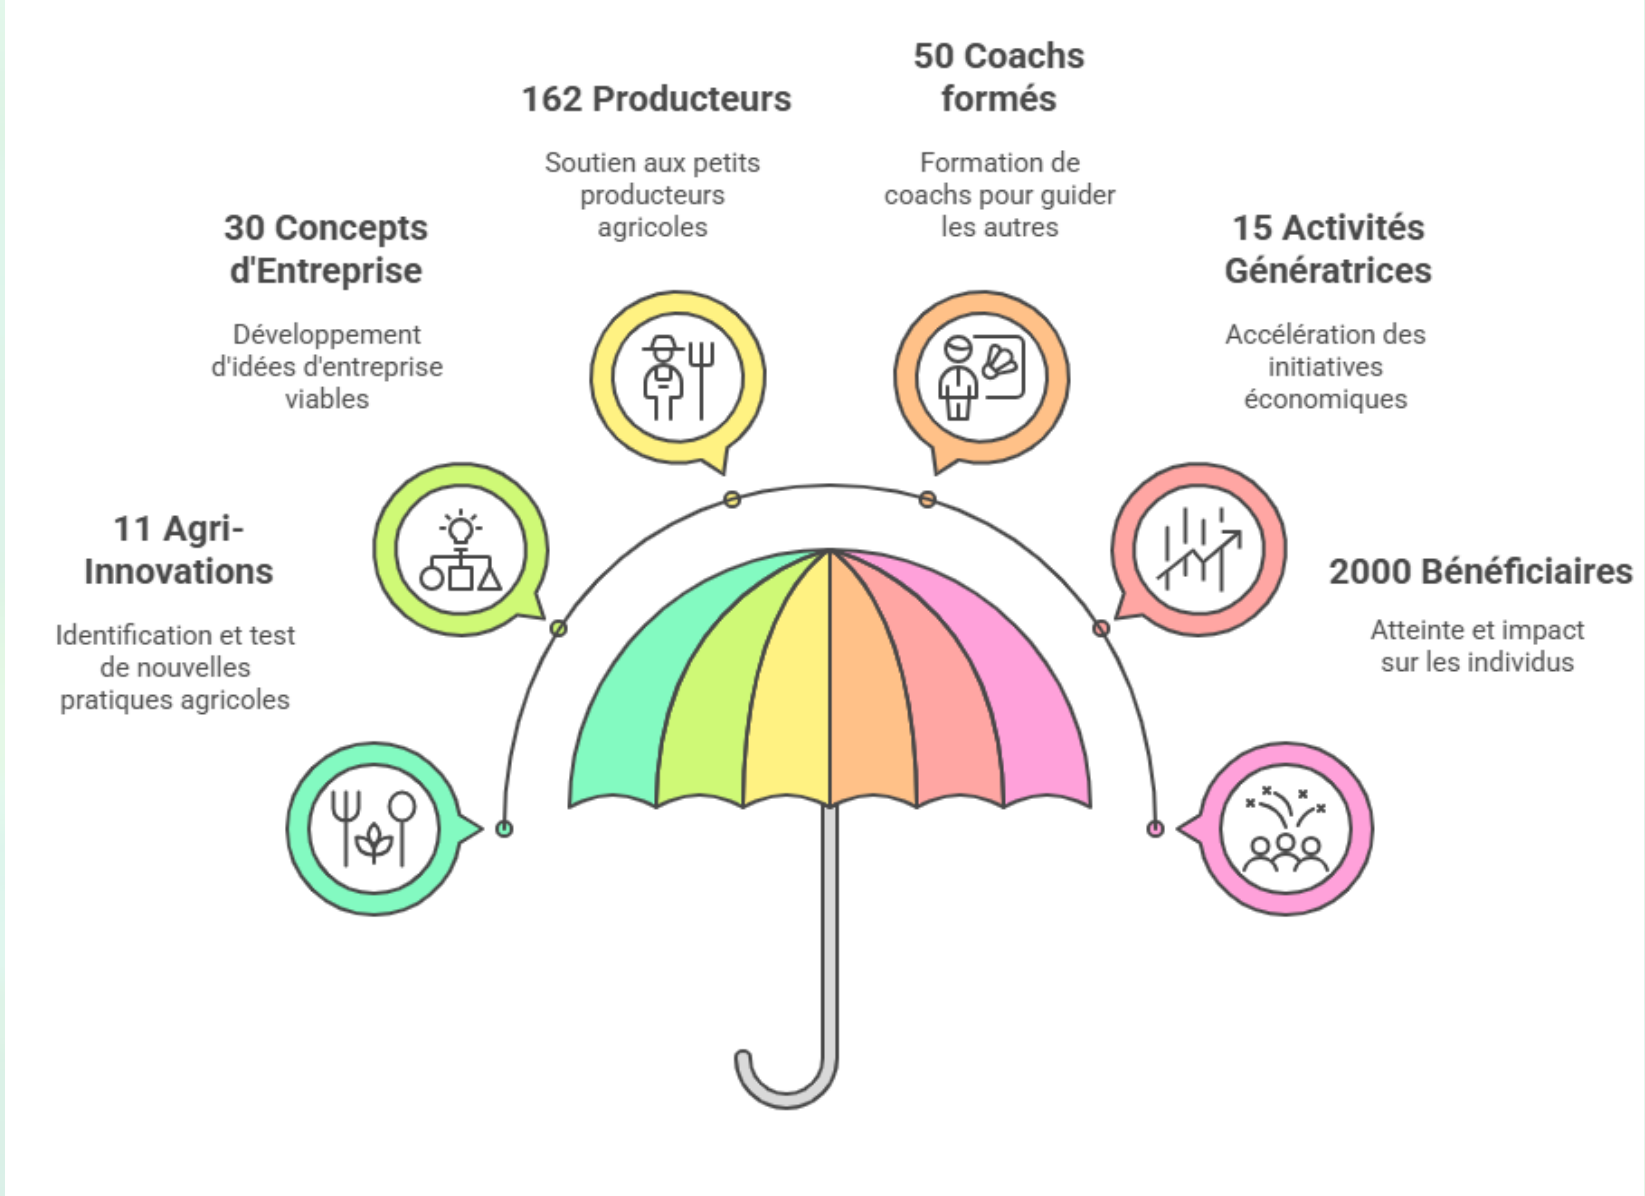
50 Coachs formés

Formation de coachs pour guider les autres

162 Producteurs

Soutien aux petits producteurs agricoles

30 Concepts d'Entreprise

Développement d'idées d'entreprise viables

15 Activités Génératrices

Accélération des initiatives économiques

11 Agri-Innovations

Identification et test de nouvelles pratiques agricoles

2000 Bénéficiaires

Atteinte et impact sur les individus